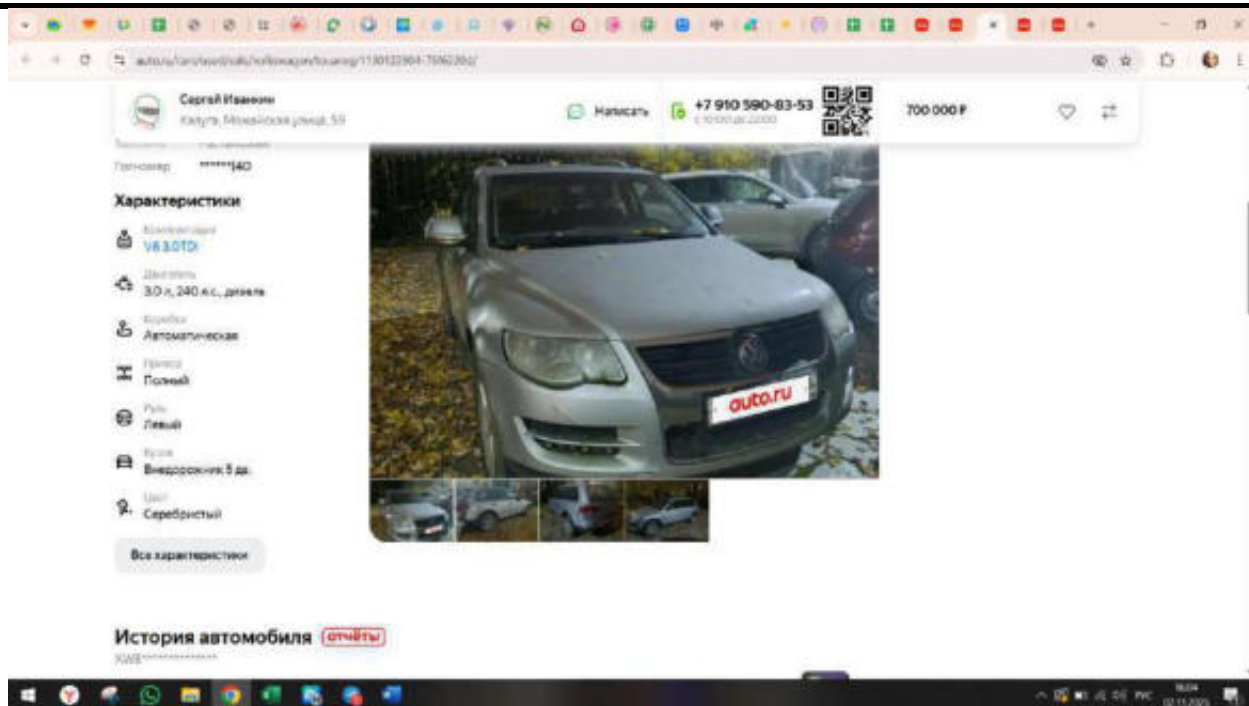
auto.ru/cars/used/sale/volkswagen/touareg/1130122904-7b9d2bb2/

Сергей Иванович
Калуга, Московская улица, 59

Написать

+7 910 590-83-53
с 10:00 до 22:00

700 000 ₽

Госномер ******140

Характеристики

Комплектация
V6 3.0TDI

Двигатель
3.0 л, 240 л.с., дизель

Коробка
Автоматическая

Привод
Полный

Руль
Левый

Кузов
Внедорожник 5 дв.

Цвет
Серебристый

Все характеристики

auto.ru

История автомобиля отчёты

XW8**************

РУС